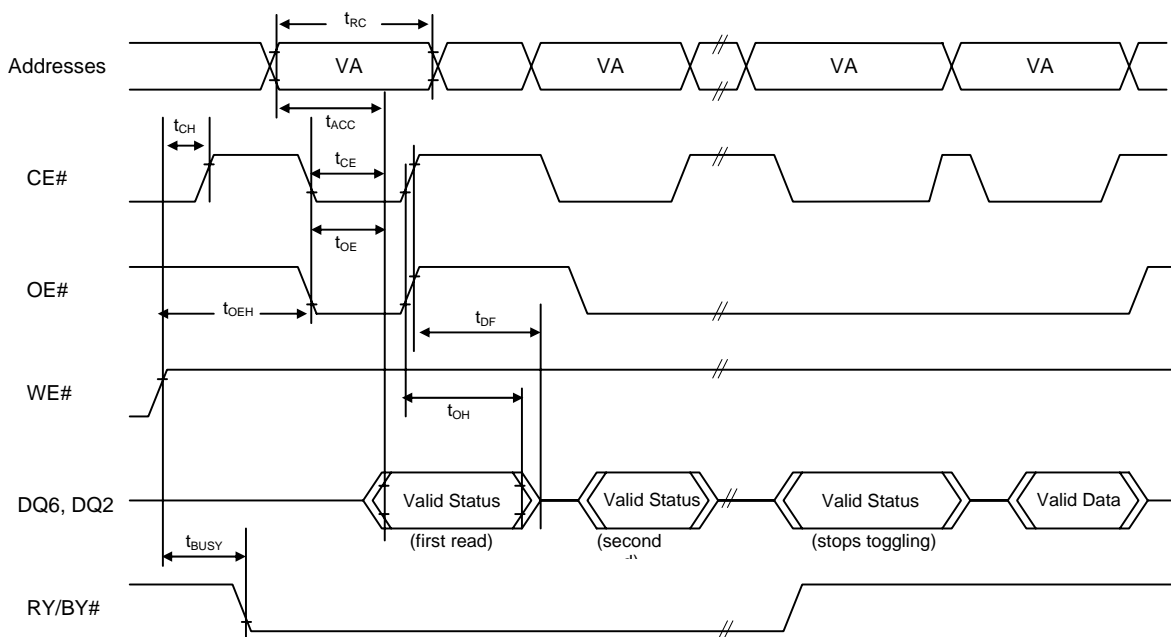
$t_{RC}$

Addresses

VA

VA

VA

VA

$t_{ACC}$

$t_{CH}$

$t_{CE}$

CE#

$t_{OE}$

OE#

$t_{OEH}$

$t_{DF}$

WE#

$t_{OH}$

DQ6, DQ2

Valid Status

(first read)

Valid Status

(second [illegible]

Valid Status

(stops toggling)

Valid Data

$t_{BUSY}$

RY/BY#